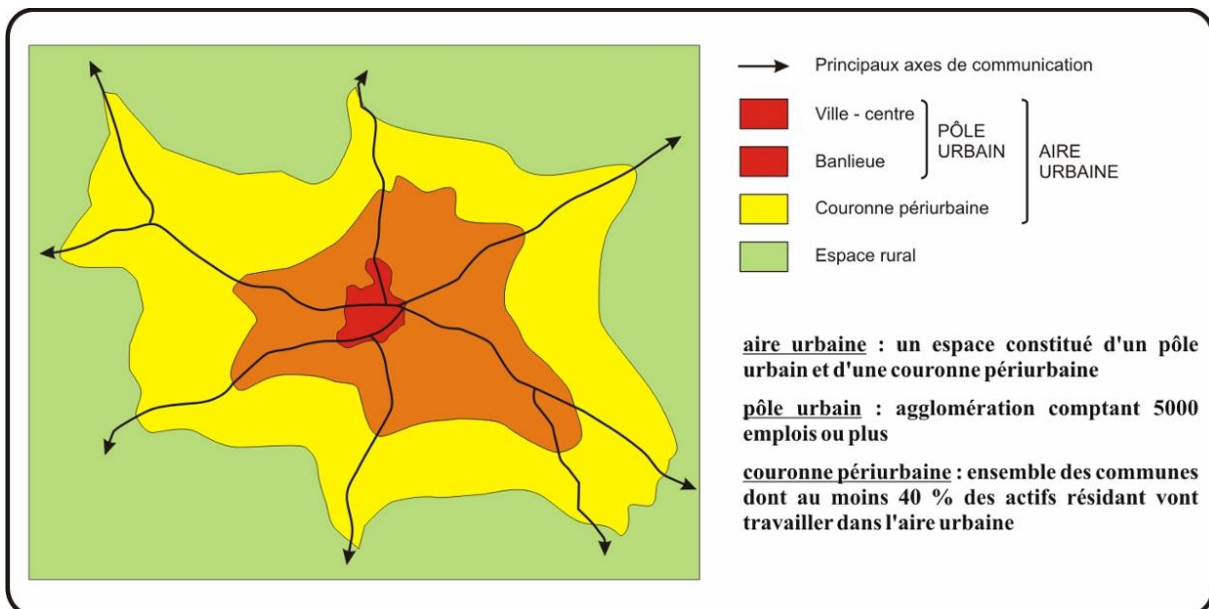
Principaux axes de communication

Ville - centre

Banlieue

PÔLE URBAIN

AIRE URBAINE

Couronne périurbaine

Espace rural

aire urbaine : un espace constitué d'un pôle urbain et d'une couronne périurbaine

pôle urbain : agglomération comptant 5000 emplois ou plus

couronne périurbaine : ensemble des communes dont au moins 40 % des actifs résidant vont travailler dans l'aire urbaine